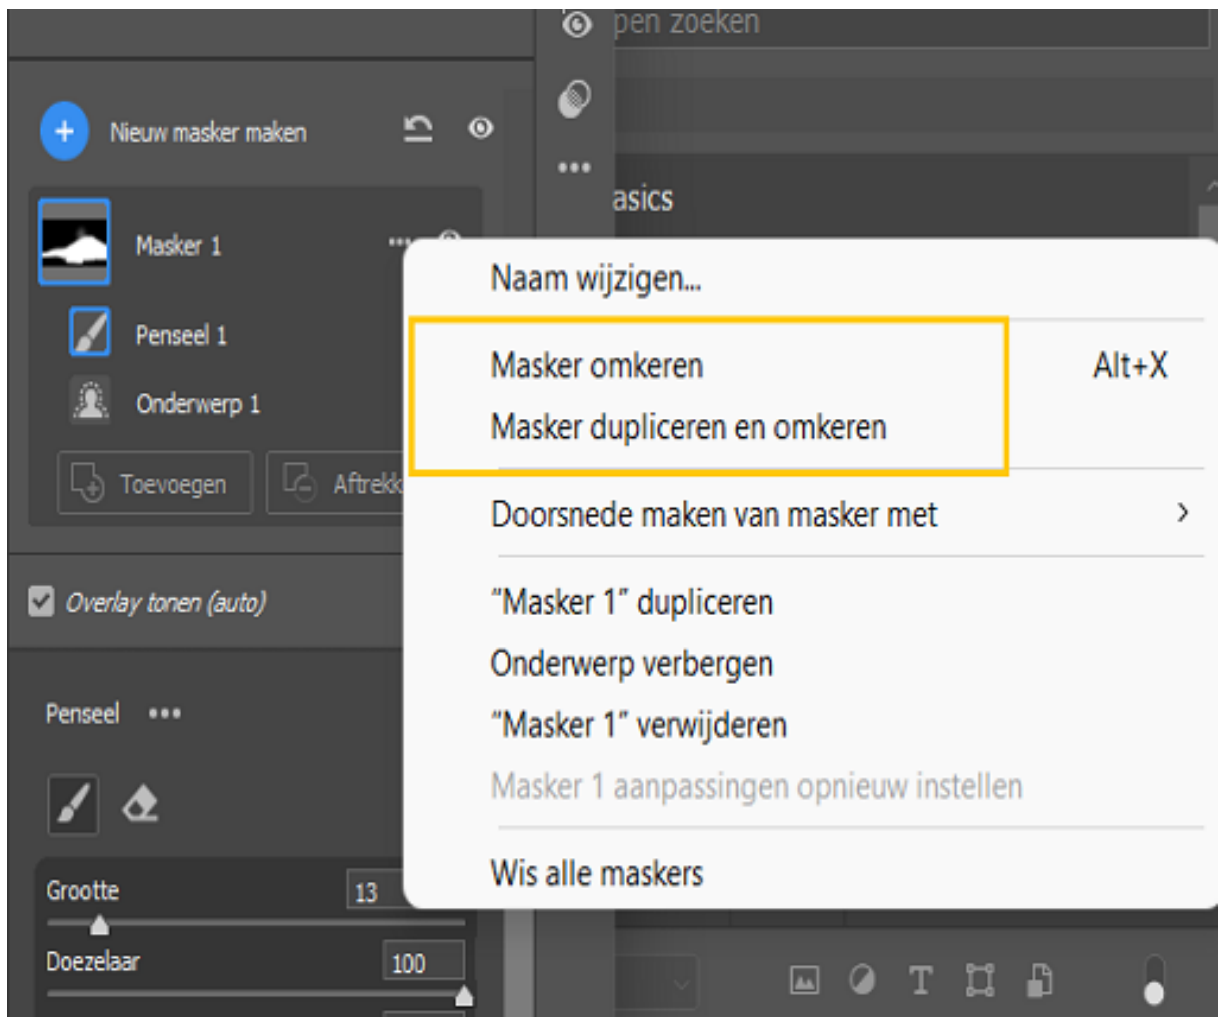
pen zoeken

Nieuw masker maken

Masker 1

Penseel 1

Onderwerp 1

Toevoegen

Aftrekk

asics

Naam wijzigen...

Masker omkeren Alt+X

Masker dupliceren en omkeren

Doorsnede maken van masker met

"Masker 1" dupliceren

Onderwerp verbergen

"Masker 1" verwijderen

Masker 1 aanpassingen opnieuw instellen

Wis alle maskers

Overlay tonen (auto)

Penseel •••

Grootte 13

Doezelaar 100